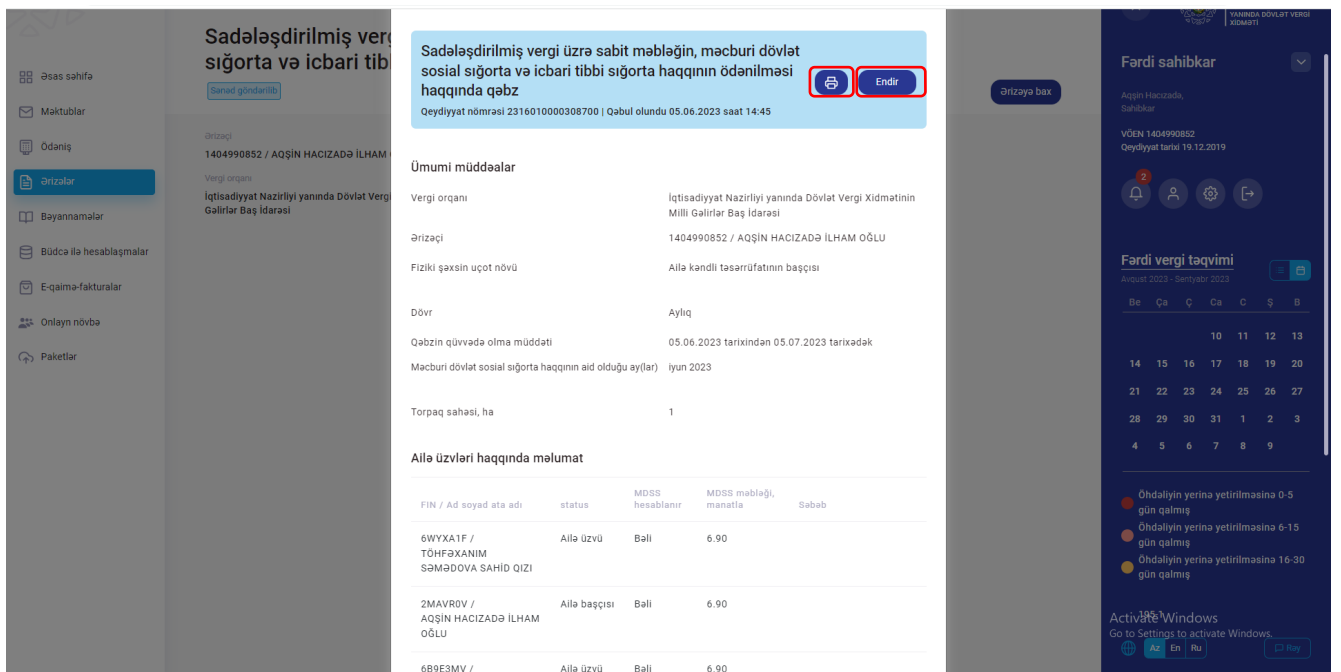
Sadələşdirilmiş verg sığorta və icbari tibb

Sənəd göndərilib

Əsas səhifə
Məktublar
Ödəniş
Ərizələr
Bəyannamələr
Büdcə ilə hesablaşmalar
E-qaimə-fakturalar
Onlayn növbə
Paketlər

Ərizəçi
1404990852 / AQŞİN HACIZADƏ İLHAM
Vergi orqanı
İqtisadiyyat Nazirliyi yanında Dövlət Vergi Gəlirlər Baş İdarəsi

Sadələşdirilmiş vergi üzrə sabit məbləğin, məcburi dövlət sosial sığorta və icbari tibbi sığorta haqqının ödənilməsi haqqında qəbz

Endir

Qeydiyyat nömrəsi 2316010000308700 | Qəbul olundu 05.06.2023 saat 14:45

Ümumi müddəalar

| | |
|---|---|
| Vergi orqanı | İqtisadiyyat Nazirliyi yanında Dövlət Vergi Xidmətinin Milli Gəlirlər Baş İdarəsi |
| Ərizəçi | 1404990852 / AQŞİN HACIZADƏ İLHAM OĞLU |
| Fiziki şəxsin uçot növü | Ailə kəndli təsərrüfatının başçısı |
| Dövr | Aylıq |
| Qəbzin qüvvədə olma müddəti | 05.06.2023 tarixindən 05.07.2023 tarixədək |
| Məcburi dövlət sosial sığorta haqqının aid olduğu ay(lar) | iyun 2023 |
| Torpaq sahəsi, ha | 1 |

Ailə üzvləri haqqında məlumat

| FIN / Ad soyad ata adı | status | MDSS hesablanır | MDSS məbləği, manatla | Səbəb |
|---|---|---|---|---|
| 6WYXA1F / TÖHFƏXANIM SƏMƏDOVA SAHİD QIZI | Ailə üzvü | Bəli | 6.90 | |
| 2MAVR0V / AQŞİN HACIZADƏ İLHAM OĞLU | Ailə başçısı | Bəli | 6.90 | |
| 6B9E3MV / | Ailə üzvü | Bəli | 6.90 | |

Ərizəyə bax

YANINDA DÖVLƏT VERGİ XİDMƏTİ

Fərdi sahibkar
Aqşin Hacizadə,
Sahibkar
VÖEN 1404990852
Qeydiyyat tarixi 19.12.2019

2

Fərdi vergi təqvimi
Avqust 2023 - Sentyabr 2023

| Be | Ça | Ç | Ca | C | Ş | B |
|---|---|---|---|---|---|---|
| | | | 10 | 11 | 12 | 13 |
| 14 | 15 | 16 | 17 | 18 | 19 | 20 |
| 21 | 22 | 23 | 24 | 25 | 26 | 27 |
| 28 | 29 | 30 | 31 | 1 | 2 | 3 |
| 4 | 5 | 6 | 7 | 8 | 9 | |

Öhdəliyin yerinə yetirilməsinə 0-5 gün qalmış
Öhdəliyin yerinə yetirilməsinə 6-15 gün qalmış
Öhdəliyin yerinə yetirilməsinə 16-30 gün qalmış

Activate Windows
Go to Settings to activate Windows.

Az En Ru
Rəy